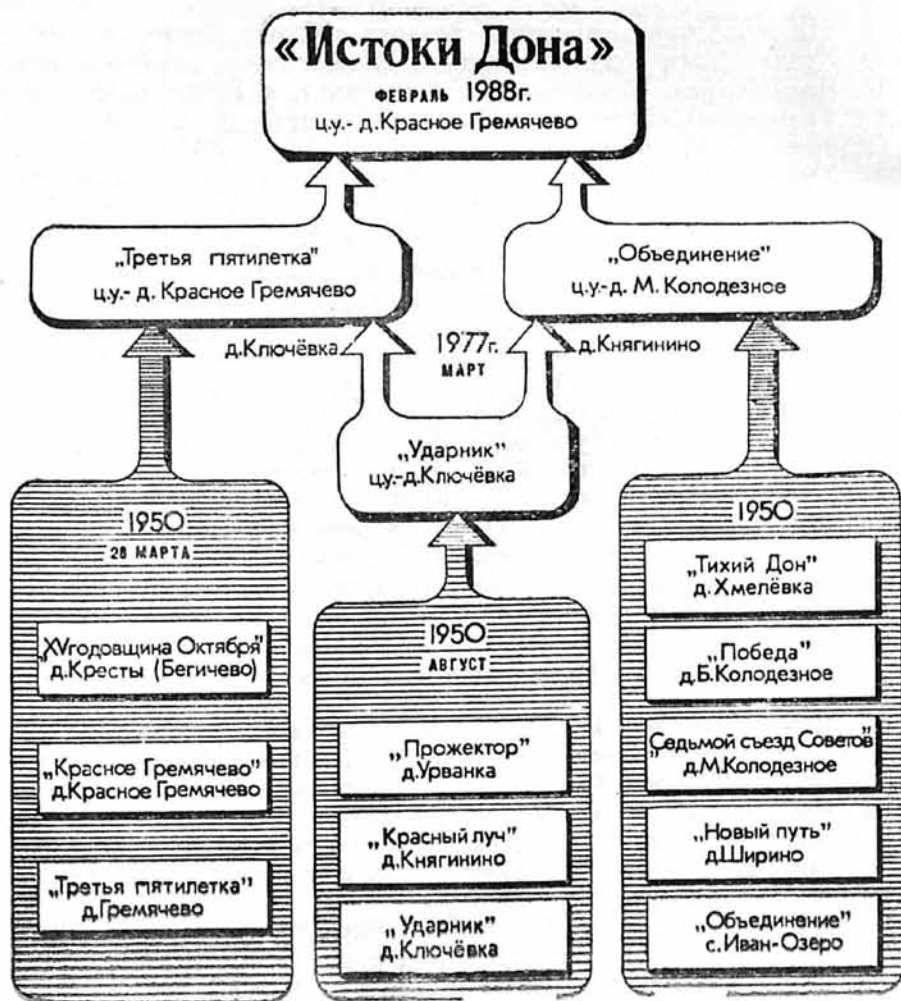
«Истоки Дона»
ФЕВРАЛЬ 1988г.
ц.у.- д.Красное Гремячево

„Третья пятилетка"
ц.у.- д. Красное Гремячево

„Объединение"
ц.у.-д. М. Колодезное

д.Ключёвка

1977г.
МАРТ

д.Княгинино

„Ударник"
ц.у.-д.Ключёвка

1950
28 МАРТА

„XVгодовщина Октября"
д.Кресты (Бегичево)

„Красное Гремячево"
д.Красное Гремячево

„Третья пятилетка"
д.Гремячево

1950
АВГУСТ

„Прожектор"
д.Урванка

„Красный луч"
д.Княгинино

„Ударник"
д.Ключёвка

1950

„Тихий Дон"
д. Хмелёвка

„Победа"
д.Б.Колодезное

„Седьмой съезд Советов"
д.М.Колодезное

„Новый путь"
д.Ширино

„Объединение"
с. Иван-Озеро